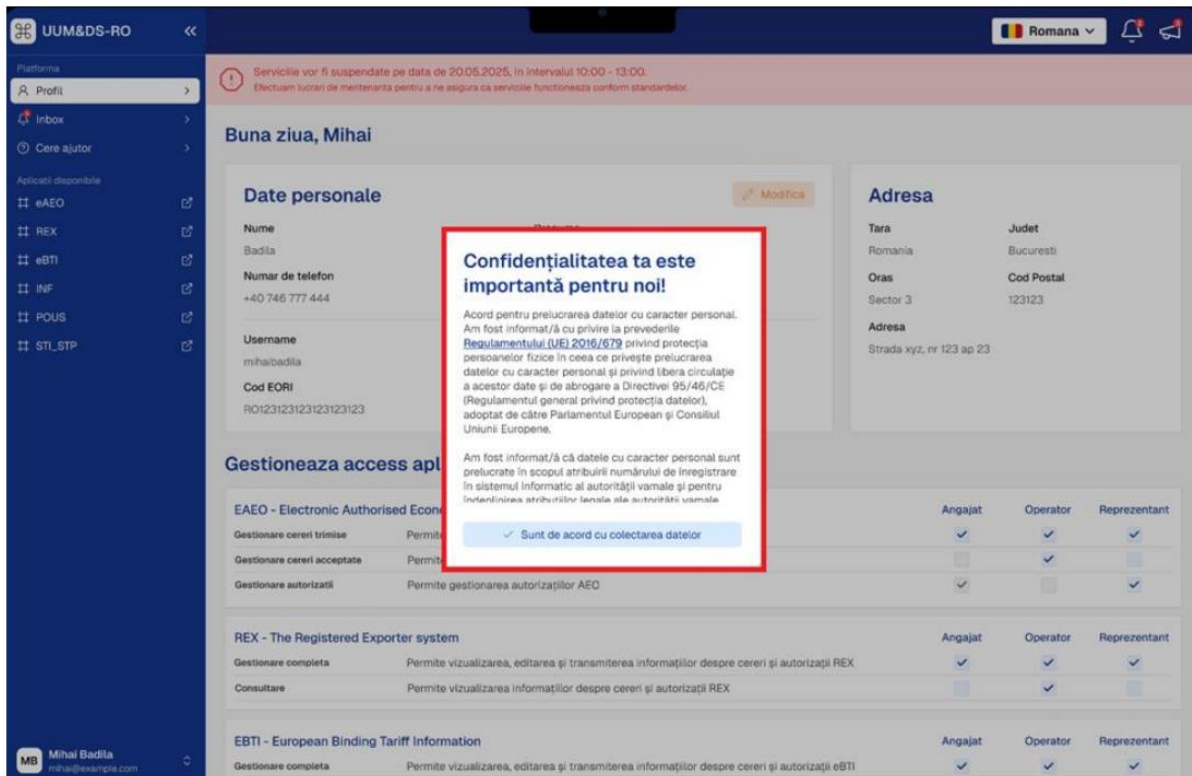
UUM&DS-RO

Platforma
Profil
Inbox
Cere ajutor
Aplicatii disponibile
eAEO
REX
eBTI
INF
POUS
STI_STP

MB Mihai Badila
mihai@example.com

Romana

Serviciile vor fi suspendate pe data de 20.05.2025, in intervalul 10:00 - 13:00.
Efectuam lucrari de mentenanta pentru a ne asigura ca serviciile functioneaza conform standardelor.

Buna ziua, Mihai

Date personale
Modifica
Nume
Badila
Prenume
Numar de telefon
+40 746 777 444
Username
mihaibadila
Cod EORI
RO123123123123123123

Adresa
Tara
Romania
Judet
Bucuresti
Oras
Sector 3
Cod Postal
123123
Adresa
Strada xyz, nr 123 ap 23

Confidențialitatea ta este importantă pentru noi!

Acord pentru prelucrarea datelor cu caracter personal. Am fost informat/ă cu privire la prevederile Regulamentului (UE) 2016/679 privind protecția persoanelor fizice în ceea ce privește prelucrarea datelor cu caracter personal și privind libera circulație a acestor date și de abrogare a Directivei 95/46/CE (Regulamentul general privind protecția datelor), adoptat de către Parlamentul European și Consiliul Uniunii Europene.

Am fost informat/ă că datele cu caracter personal sunt prelucrate în scopul atribuirii numărului de înregistrare în sistemul informatic al autorității vamale și pentru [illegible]

Sunt de acord cu colectarea datelor

Gestioneaza access apl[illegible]

| EAEO - Electronic Authorised Econ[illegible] | | Angajat | Operator | Reprezentant |
|---|---|---|---|---|
| Gestionare cereri trimise | Permit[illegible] | ✓ | ✓ | ✓ |
| Gestionare cereri acceptate | Permit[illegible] | | ✓ | |
| Gestionare autorizatii | Permite gestionarea autorizațiilor AEO | ✓ | | ✓ |

| REX - The Registered Exporter system | | Angajat | Operator | Reprezentant |
|---|---|---|---|---|
| Gestionare completa | Permite vizualizarea, editarea și transmiterea informațiilor despre cereri și autorizații REX | ✓ | ✓ | ✓ |
| Consultare | Permite vizualizarea informațiilor despre cereri și autorizații REX | | ✓ | |

| EBTI - European Binding Tariff Information | | Angajat | Operator | Reprezentant |
|---|---|---|---|---|
| Gestionare completa | Permite vizualizarea, editarea și transmiterea informațiilor despre cereri și autorizații eBTI | ✓ | ✓ | ✓ |